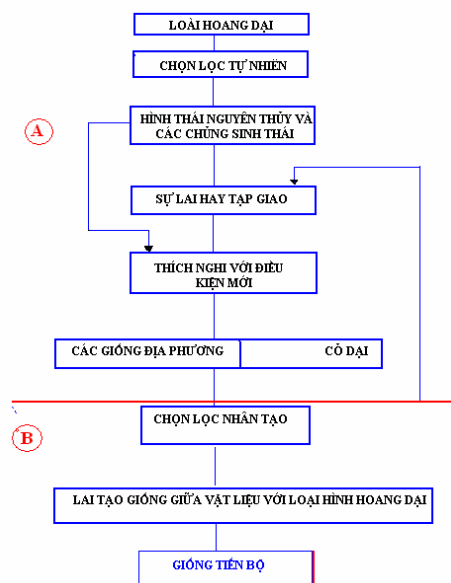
LOÀI HOANG DẠI

CHỌN LỌC TỰ NHIÊN

A

HÌNH THÁI NGUYÊN THỦY VÀ CÁC CHỦNG SINH THÁI

SỰ LAI HAY TẠP GIAO

THÍCH NGHI VỚI ĐIỀU KIỆN MỚI

CÁC GIỐNG ĐỊA PHƯƠNG

CỎ DẠI

B

CHỌN LỌC NHÂN TẠO

LAI TẠO GIỐNG GIỮA VẬT LIỆU VỚI LOẠI HÌNH HOANG DẠI

GIỐNG TIẾN BỘ